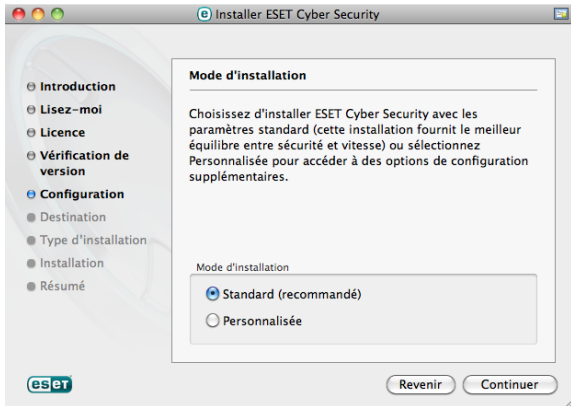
Installer ESET Cyber Security

Introduction
Lisez-moi
Licence
Vérification de version
Configuration
Destination
Type d'installation
Installation
Résumé

Mode d'installation

Choisissez d'installer ESET Cyber Security avec les paramètres standard (cette installation fournit le meilleur équilibre entre sécurité et vitesse) ou sélectionnez Personnalisée pour accéder à des options de configuration supplémentaires.

Mode d'installation
Standard (recommandé)
Personnalisée

eset

Revenir
Continuer